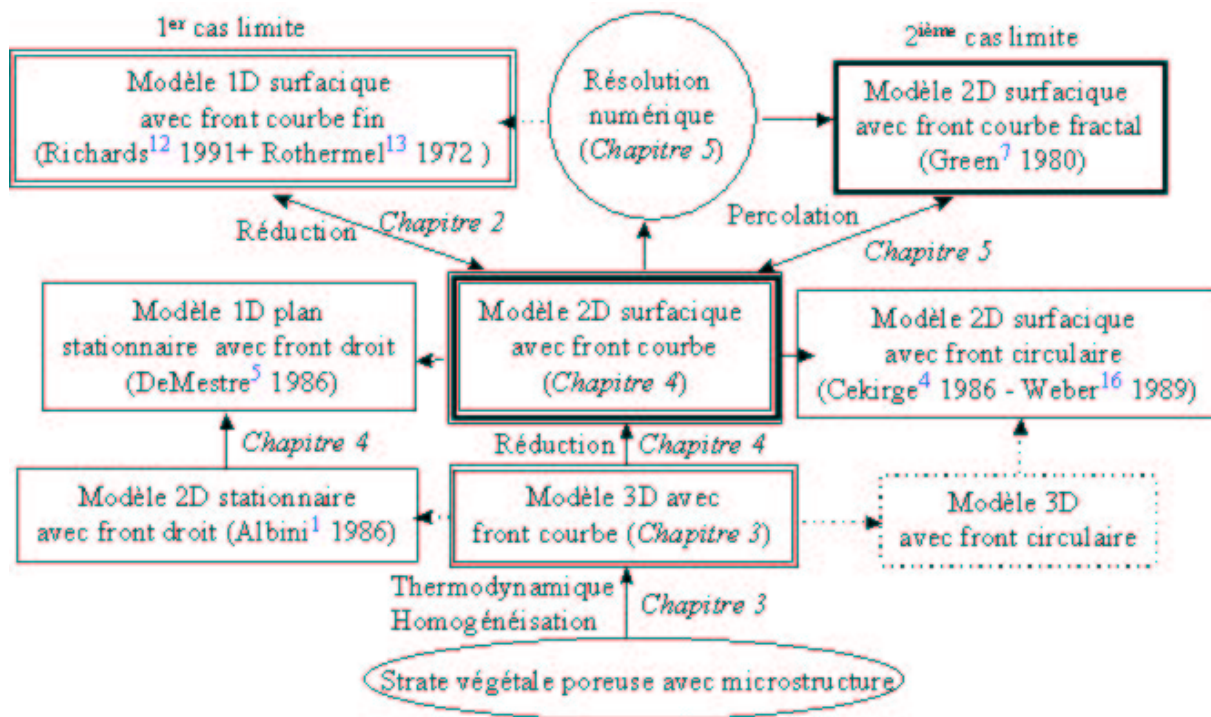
1$^{er}$ cas limite

Modèle 1D surfacique avec front courbe fin (Richards$^{12}$ 1991+ Rothermel$^{13}$ 1972 )

Résolution numérique (*Chapitre 5*)

2$^{ième}$ cas limite

Modèle 2D surfacique avec front courbe fractal (Green$^{7}$ 1980)

Réduction

*Chapitre 2*

Percolation

*Chapitre 5*

Modèle 1D plan stationnaire avec front droit (DeMestre$^{5}$ 1986)

Modèle 2D surfacique avec front courbe (*Chapitre 4*)

Modèle 2D surfacique avec front circulaire (Cekirge$^{4}$ 1986 - Weber$^{16}$ 1989)

*Chapitre 4*

Réduction

*Chapitre 4*

Modèle 2D stationnaire avec front droit (Albini$^{1}$ 1986)

Modèle 3D avec front courbe (*Chapitre 3*)

Modèle 3D avec front circulaire

Thermodynamique Homogénéisation

*Chapitre 3*

Strate végétale poreuse avec microstructure